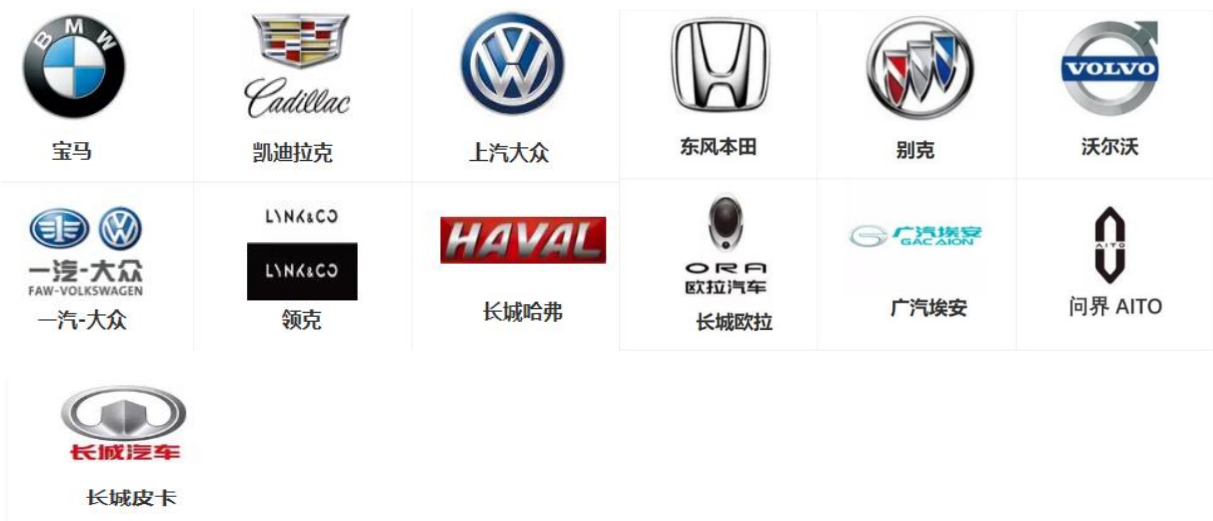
BMW
宝马

Cadillac
凯迪拉克

上汽大众

东风本田

别克

VOLVO
沃尔沃

一汽-大众
FAW-VOLKSWAGEN
一汽-大众

LYNK&CO
LYNK&CO
领克

HAVAL
长城哈弗

ORA
欧拉汽车
长城欧拉

广汽埃安
GAC AION
广汽埃安

AITO
问界 AITO

长城汽车
长城皮卡